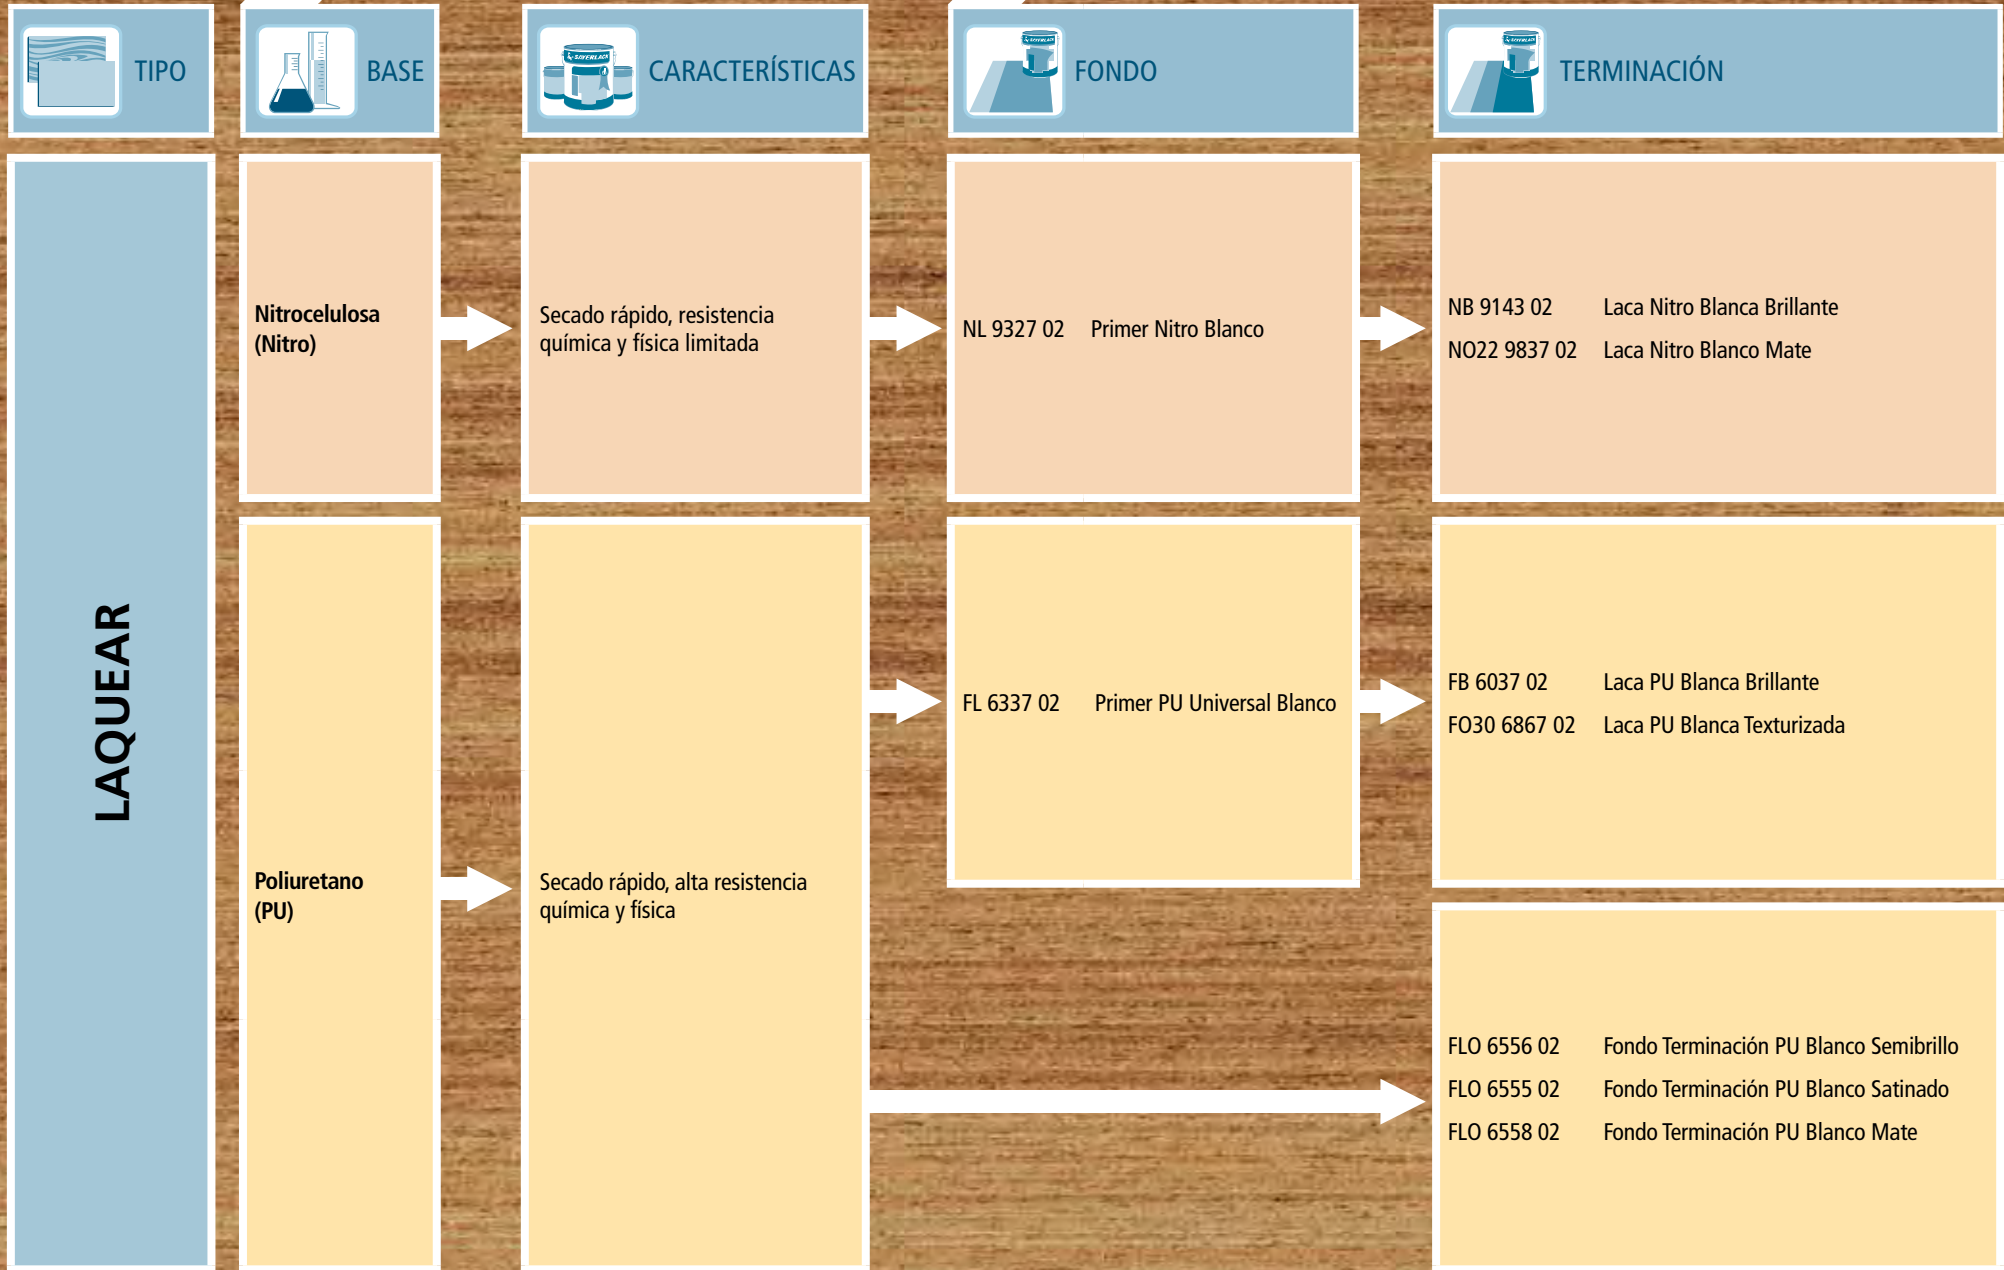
TIPO

BASE

CARACTERÍSTICAS

FONDO

TERMINACIÓN

LAQUEAR

Nitrocelulosa (Nitro)

Secado rápido, resistencia química y física limitada

NL 9327 02 Primer Nitro Blanco

NB 9143 02 Laca Nitro Blanca Brillante
NO22 9837 02 Laca Nitro Blanco Mate

Poliuretano (PU)

Secado rápido, alta resistencia química y física

FL 6337 02 Primer PU Universal Blanco

FB 6037 02 Laca PU Blanca Brillante
FO30 6867 02 Laca PU Blanca Texturizada

FLO 6556 02 Fondo Terminación PU Blanco Semibrillo
FLO 6555 02 Fondo Terminación PU Blanco Satinado
FLO 6558 02 Fondo Terminación PU Blanco Mate